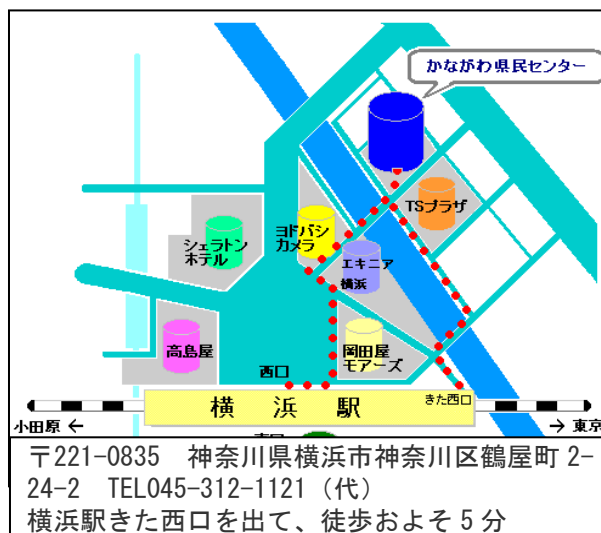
かながわ県民センター

TSプラザ

ヨドバシ
カメラ

シェラトン
ホテル

エキニア
横浜

高島屋

岡田屋
モアーズ

西口

きた西口

小田原 ←

横 浜 駅

→ 東京

〒221-0835 神奈川県横浜市神奈川区鶴屋町 2-24-2 TEL045-312-1121（代）
横浜駅きた西口を出て、徒歩およそ５分